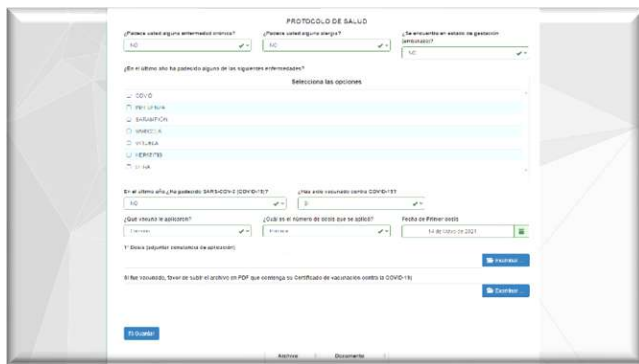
PROTOCOLO DE SALUD

¿Padece usted alguna enfermedad crónica?
NO

¿Padece usted alguna alergia?
NO

¿Se encuentra en estado de gestación (embarazo)?
NO

¿En el último año ha padecido alguna de las siguientes enfermedades?

Selecciona las opciones

COVID
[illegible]
SARAMPIÓN
VARICELA
VIRUELA
HERPES
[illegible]

En el último año ¿Ha padecido SARS-COV-2 (COVID-19)?
NO

¿Has sido vacunado contra COVID-19?
SI

¿Qué vacuna le aplicaron?
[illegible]

¿Cuál es el número de dosis que se aplicó?
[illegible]

Fecha de Primer dosis
14 de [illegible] de 2021

1° Dosis (adjuntar constancia de aplicación)

Examinar...

Si fue vacunado, favor de subir el archivo en PDF que contenga su Certificado de vacunación contra la COVID-19

Examinar...

Guardar

Archivo | Documento